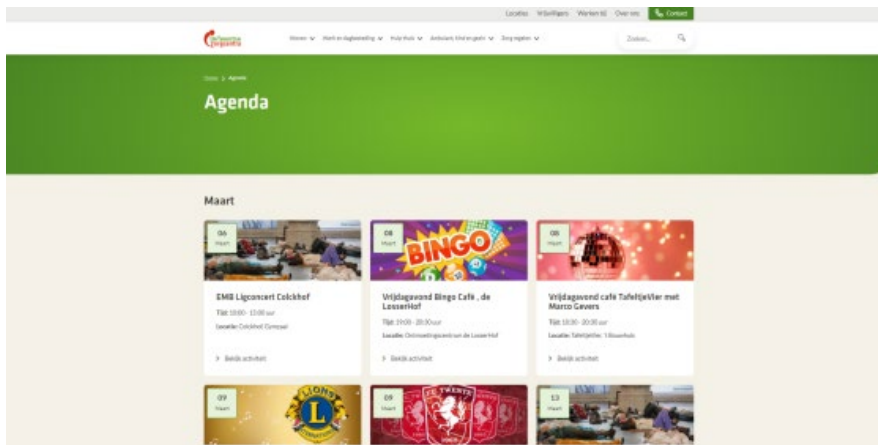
Locaties Vrijwilligers Werken bij Over ons Contact

Wonen Werk en dagbesteding Huis thuis Ambulant, kind en gezin Zorg regelen

Zoeken...

Home > Agenda

Agenda

Maart

06 Maart

EMB Ligconcert Colckhof

Tijd: 10:00 - 12:00 uur

Locatie: Colckhof Oldenzaal

> Bekijk activiteit

08 Maart

BINGO

Vrijdagavond Bingo Café , de LosserHof

Tijd: 19:00 - 20:30 uur

Locatie: Ontmoetingscentrum de LosserHof

> Bekijk activiteit

08 Maart

Vrijdagavond café TafeltjeVier met Marco Gevers

Tijd: 18:30 - 20:30 uur

Locatie: TafeltjeVier, 't Bouwhuis

> Bekijk activiteit

09 Maart

LIONS

09 Maart

FC TWENTE

13 Maart